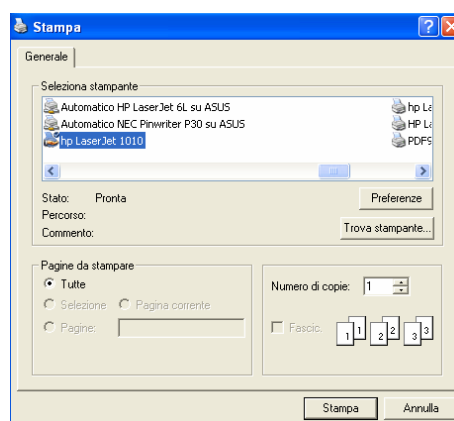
Stampa

Generale

Seleziona stampante

Automatico HP LaserJet 6L su ASUS
Automatico NEC Pinwriter P30 su ASUS
hp LaserJet 1010
hp La
HP La
PDFS

Stato: Pronta
Percorso:
Commento:

Preferenze
Trova stampante...

Pagine da stampare
Tutte
Selezione
Pagina corrente
Pagine:

Numero di copie: 1

Fascic.
1 1 2 2 3 3

Stampa
Annulla